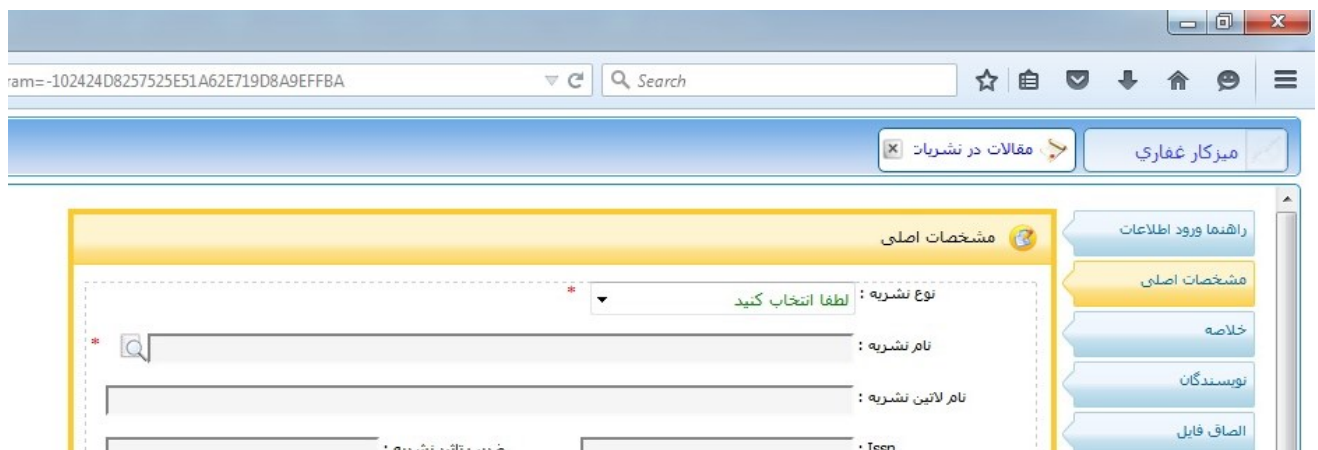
ram=-102424D8257525E51A62E719D8A9EFFBA

Search

میزکار غفاري

مقالات در نشریات

راهنما ورود اطلاعات

مشخصات اصلی

خلاصه

نویسندگان

الصاق فایل

مشخصات اصلی

نوع نشریه :

لطفا انتخاب کنید

*

نام نشریه :

*

نام لاتین نشریه :

Issn :

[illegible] نشریه :